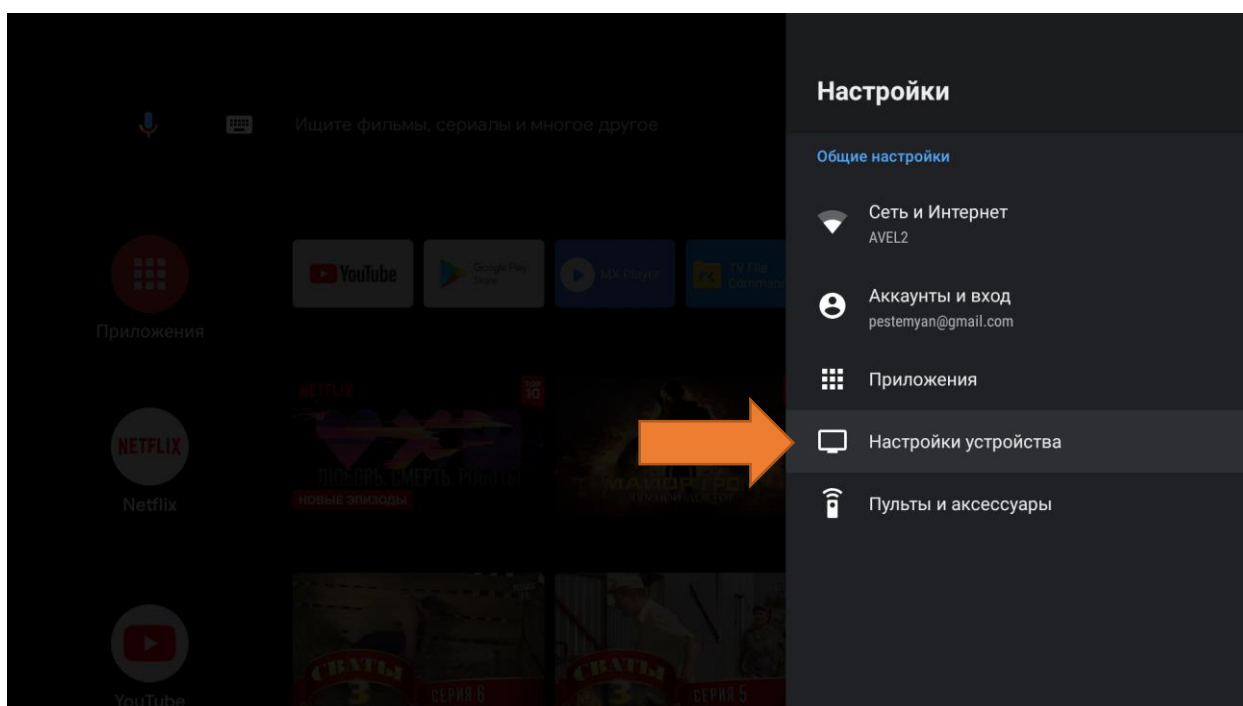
Ищите фильмы, сериалы и многое другое

Приложения

YouTube

Google Play Store

MX Player

TV File Commander

NETFLIX

TOP 10

ЛЮБОВЬ. СМЕРТЬ. РОБОТЫ

НОВЫЕ ЭПИЗОДЫ

МАЙОР ГРОМ

ЧУМНОЙ ДОКТОР

NETFLIX

Netflix

СВАТЫ 3

СЕРИЯ 6

СВАТЫ 3

СЕРИЯ 5

YouTube

Настройки

Общие настройки

Сеть и Интернет
AVEL2

Аккаунты и вход
pestemyan@gmail.com

Приложения

Настройки устройства

Пульты и аксессуары